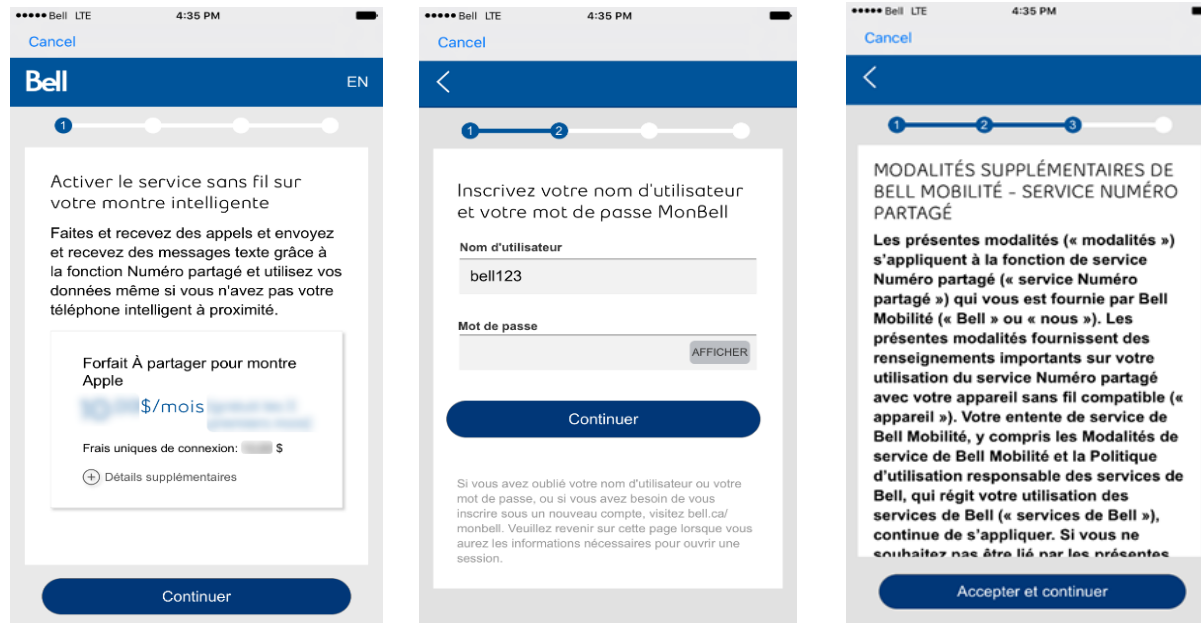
●●●●● Bell LTE 4:35 PM

Cancel

Bell EN

1

Activer le service sans fil sur votre montre intelligente

Faites et recevez des appels et envoyez et recevez des messages texte grâce à la fonction Numéro partagé et utilisez vos données même si vous n'avez pas votre téléphone intelligent à proximité.

Forfait À partager pour montre Apple

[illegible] $/mois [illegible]

Frais uniques de connexion: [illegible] $

Détails supplémentaires

Continuer

●●●●● Bell LTE 4:35 PM

Cancel

1 2

Inscrivez votre nom d'utilisateur et votre mot de passe MonBell

Nom d'utilisateur

bell123

Mot de passe

AFFICHER

Continuer

Si vous avez oublié votre nom d'utilisateur ou votre mot de passe, ou si vous avez besoin de vous inscrire sous un nouveau compte, visitez bell.ca/monbell. Veuillez revenir sur cette page lorsque vous aurez les informations nécessaires pour ouvrir une session.

●●●●● Bell LTE 4:35 PM

Cancel

1 2 3

MODALITÉS SUPPLÉMENTAIRES DE BELL MOBILITÉ - SERVICE NUMÉRO PARTAGÉ

Les présentes modalités (« modalités ») s'appliquent à la fonction de service Numéro partagé (« service Numéro partagé ») qui vous est fournie par Bell Mobilité (« Bell » ou « nous »). Les présentes modalités fournissent des renseignements importants sur votre utilisation du service Numéro partagé avec votre appareil sans fil compatible (« appareil »). Votre entente de service de Bell Mobilité, y compris les Modalités de service de Bell Mobilité et la Politique d'utilisation responsable des services de Bell, qui régit votre utilisation des services de Bell (« services de Bell »), continue de s'appliquer. Si vous ne souhaitez pas être lié par les présentes

Accepter et continuer